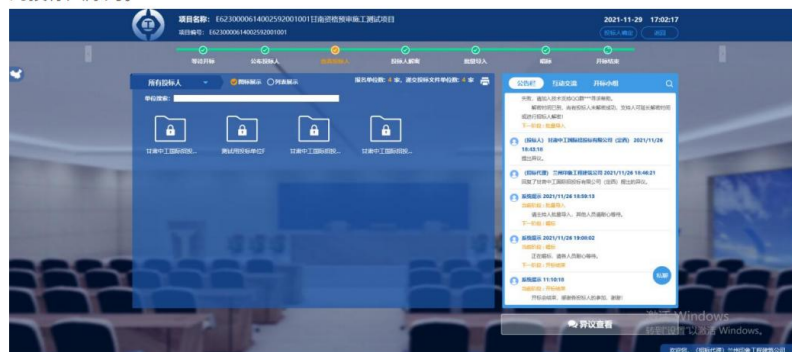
项目名称：E6230000614002592001001甘肃资格预审施工测试项目

项目编号：E6230000614002592001001

2021-11-29 17:02:17

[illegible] 返回

等待开标 公布投标人 报名投标人 投标人解密 数据导入 唱标 开标结束

所有投标人 图标展示 列表展示 报名单位数：4 家，递交投标文件单位数：4 家

单位搜索：

甘肃中工国际招投... 测试用投标单位F 甘肃中工国际招投... 甘肃中工国际招投...

公告栏 互动交流 开标小组

关闭，提出人员不在线记录一并请解释。

解密时间已到，未有投标人未解密成功，交由人可提示解密时间或进行投标人解密！

下一步前：投标人

（投标人）甘肃中工国际招投标有限公司（还有）2021/11/28 18:48:10

提出异议。

（招标代理）兰州印施工程建设有限公司 2021/11/28 18:48:21

回复了甘肃中工国际招投标有限公司（还有）提出的异议。

系统提示 2021/11/28 18:58:13

当前阶段：数据导入

请主持人数据导入，其他人员请耐心等待。

下一步前：投标人

系统提示 2021/11/28 19:00:02

当前阶段：唱标

正在唱标，请有人员耐心等待。

下一步前：开标结束

系统提示 11:10:10

当前阶段：开标结束

开标会结束，感谢各投标人的参与，谢谢！

私聊

异议查看

激活 Windows
转到"设置"以激活 Windows。

欢迎您，（招标代理）兰州印施工程建设有限公司